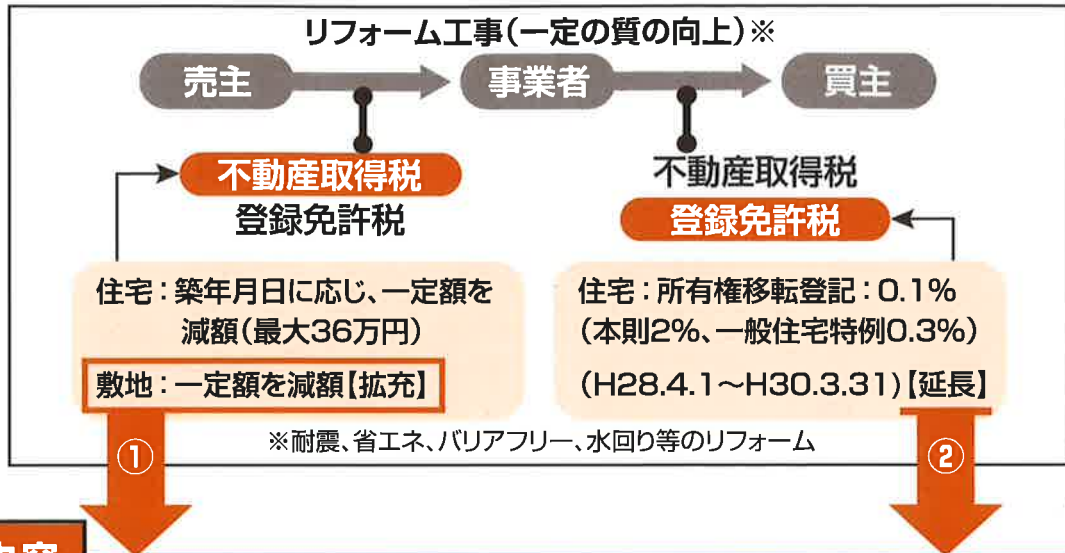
リフォーム工事（一定の質の向上）※

売主

事業者

買主

不動産取得税
登録免許税

不動産取得税
登録免許税

住宅：築年月日に応じ、一定額を減額（最大36万円）

敷地：一定額を減額【拡充】

住宅：所有権移転登記：0.1%
（本則2%、一般住宅特例0.3%）

（H28.4.1～H30.3.31）【延長】

※耐震、省エネ、バリアフリー、水回り等のリフォーム

①

②

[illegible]